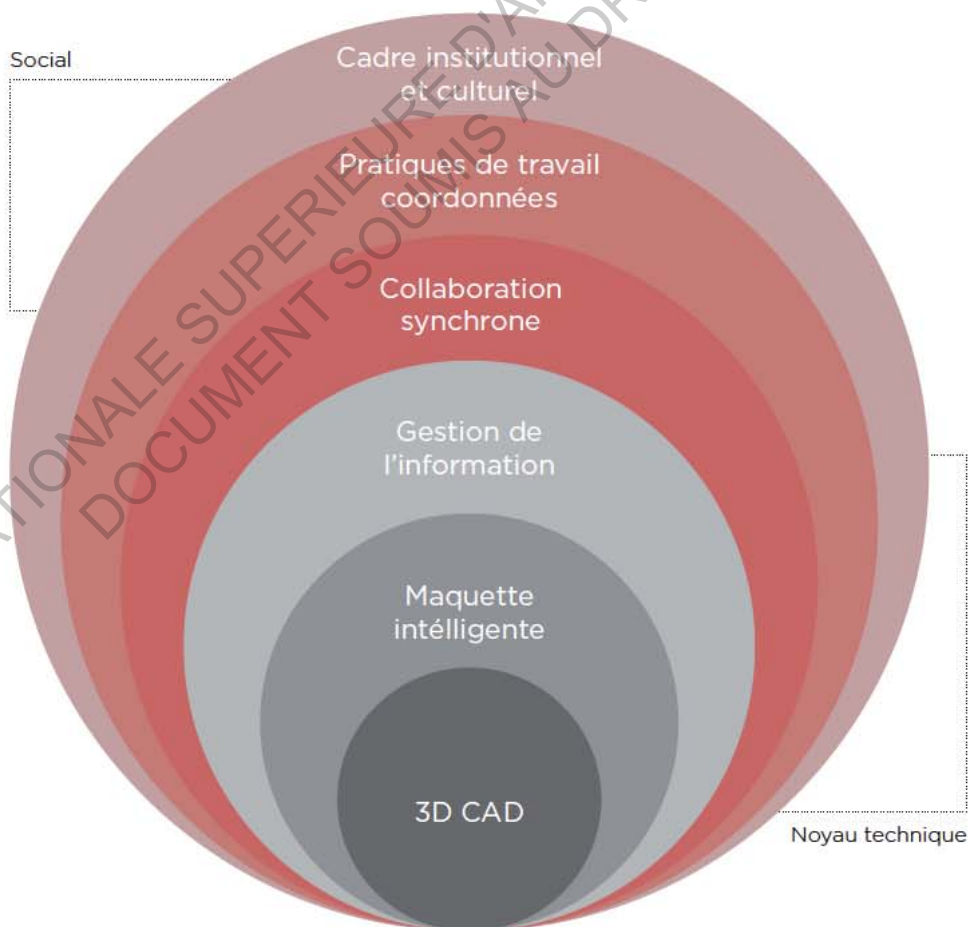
Social

Cadre institutionnel et culturel

Pratiques de travail coordonnées

Collaboration synchrone

Gestion de l'information

Maquette intélligente

3D CAD

Noyau technique

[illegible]NATIONALE SUPERIEURE D'A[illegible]
DOCUMENT SOUMIS AU DR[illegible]